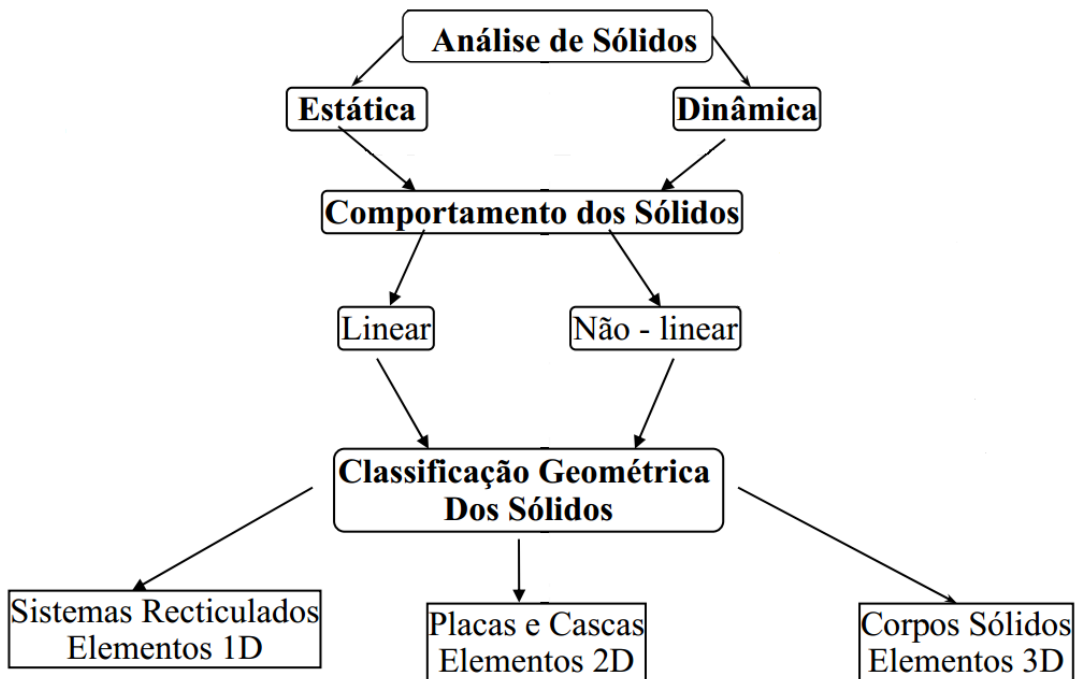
Análise de Sólidos

Estática

Dinâmica

Comportamento dos Sólidos

Linear

Não - linear

Classificação Geométrica Dos Sólidos

Sistemas Recticulados Elementos 1D

Placas e Cascas Elementos 2D

Corpos Sólidos Elementos 3D